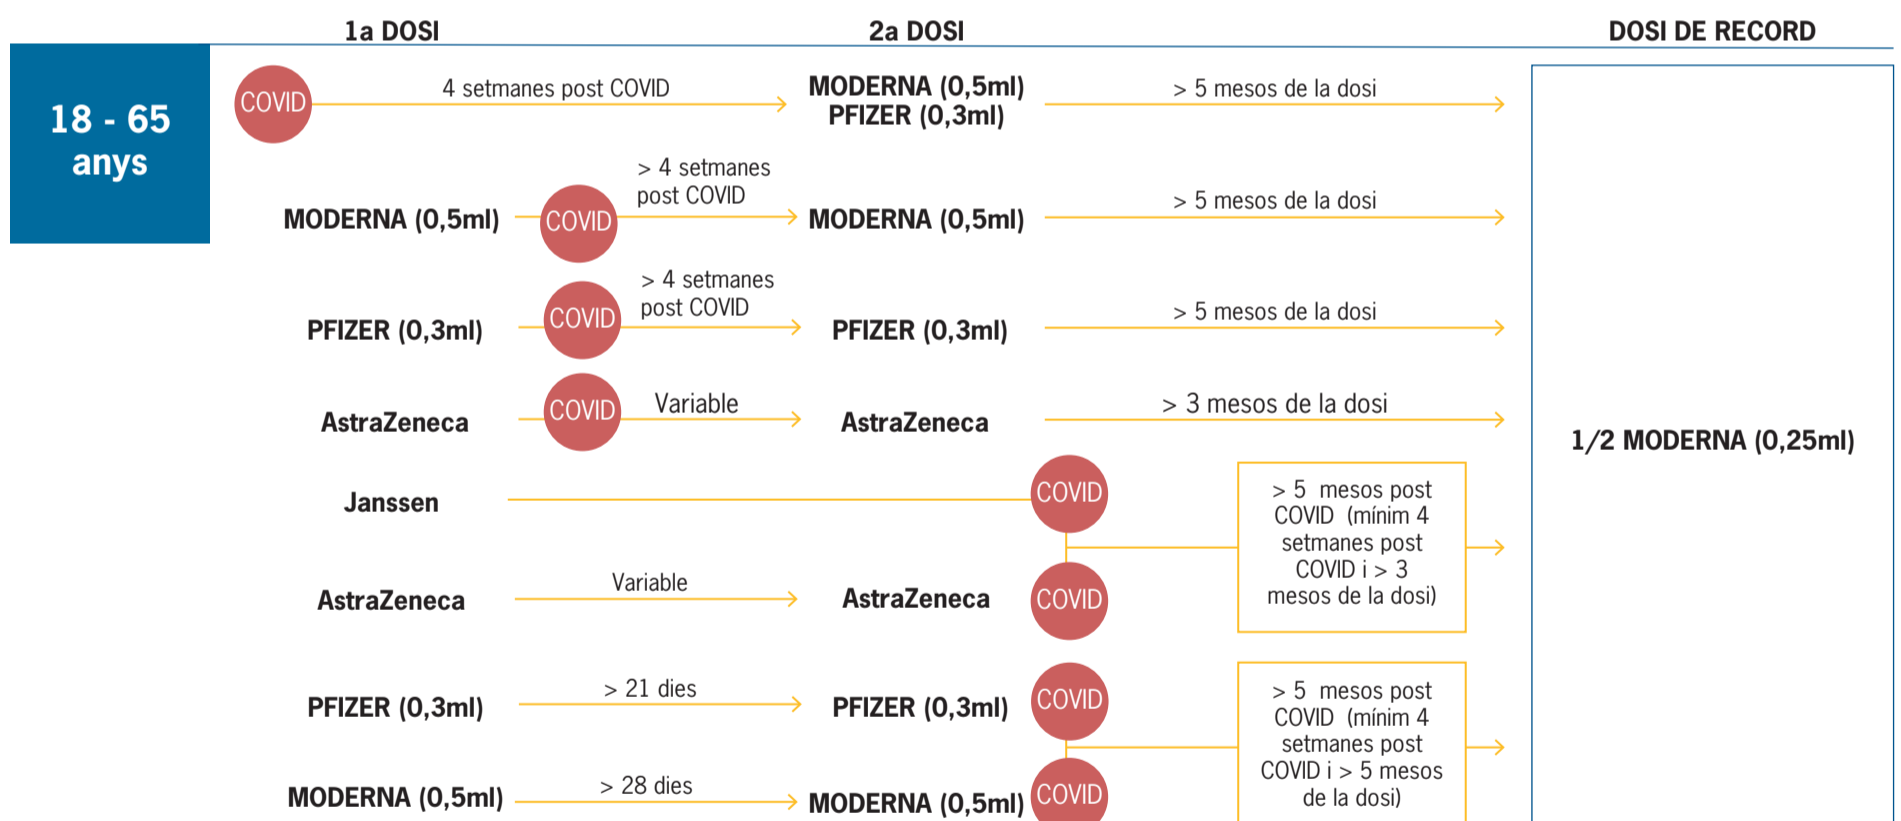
1a DOSI

2a DOSI

DOSI DE RECORD

18 - 65 anys

COVID

4 setmanes post COVID

MODERNA (0,5ml)
PFIZER (0,3ml)

> 5 mesos de la dosi

MODERNA (0,5ml)

COVID

> 4 setmanes post COVID

MODERNA (0,5ml)

> 5 mesos de la dosi

PFIZER (0,3ml)

COVID

> 4 setmanes post COVID

PFIZER (0,3ml)

> 5 mesos de la dosi

AstraZeneca

COVID

Variable

AstraZeneca

> 3 mesos de la dosi

1/2 MODERNA (0,25ml)

Janssen

COVID

> 5 mesos post COVID (mínim 4 setmanes post COVID i > 3 mesos de la dosi)

AstraZeneca

Variable

AstraZeneca

COVID

PFIZER (0,3ml)

> 21 dies

PFIZER (0,3ml)

COVID

> 5 mesos post COVID (mínim 4 setmanes post COVID i > 5 mesos de la dosi)

MODERNA (0,5ml)

> 28 dies

MODERNA (0,5ml)

COVID